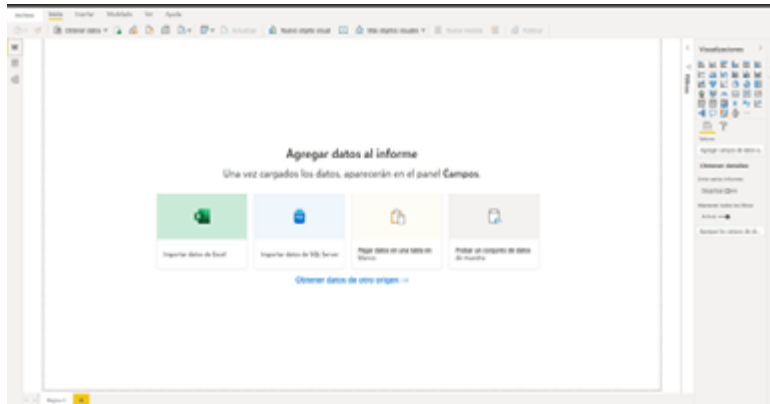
Archivo Inicio Insertar Modelado Ver Ayuda

Obtener datos Nuevo objeto visual Más objetos visuales Publicar

Agregar datos al informe

Una vez cargados los datos, aparecerán en el panel **Campos**.

Importar datos de Excel

Importar datos de SQL Server

Pegar datos en una tabla en blanco

Probar un conjunto de datos de muestra

Obtener datos de otro origen →

Visualizaciones

Filtros

Valores

Agregar campos de datos a...

Obtener detalles

Entre varios informes

Mantener todos los filtros

Agregar los campos de ob...

Página 1